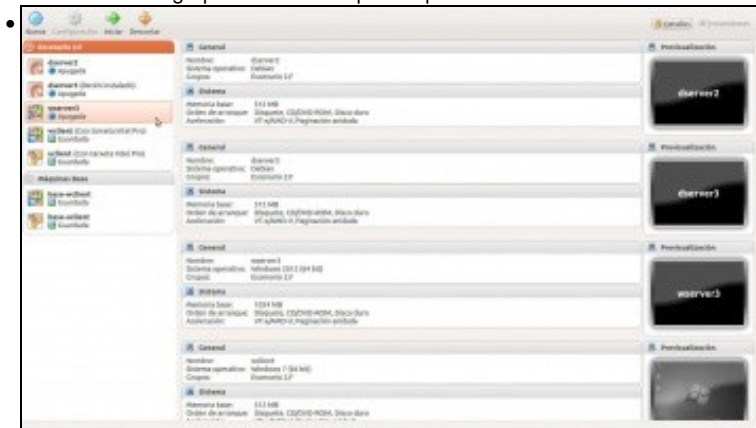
Nueva Configuración Iniciar Descartar

Detalles Instantáneas

Escenario 2.F

dserver2
Apagada

dserver3 (linkclonado)
Apagada

wserver3
Apagada

wclient (Con tarjeta Intel Pro)
Guardada

wclient (Con tarjeta Intel Pro)
Guardada

Máquinas Base

base-wclient
Guardada

base-wclient
Guardada

General
Nombre: dserver2
Sistema operativo: Debian
Grupos: Escenario 2.F

Sistema
Memoria base: 512 MB
Orden de arranque: Disquete, CD/DVD-ROM, Disco duro
Aceleración: VT-x/AMD-V, Paginación anidada

Previsualización
dserver2

General
Nombre: dserver3
Sistema operativo: Debian
Grupos: Escenario 2.F

Sistema
Memoria base: 512 MB
Orden de arranque: Disquete, CD/DVD-ROM, Disco duro
Aceleración: VT-x/AMD-V, Paginación anidada

Previsualización
dserver3

General
Nombre: wserver3
Sistema operativo: Windows 2012 (64 bit)
Grupos: Escenario 2.F

Sistema
Memoria base: 1024 MB
Orden de arranque: Disquete, CD/DVD-ROM, Disco duro
Aceleración: VT-x/AMD-V, Paginación anidada

Previsualización
wserver3

General
Nombre: wclient
Sistema operativo: Windows 7 (64 bit)
Grupos: Escenario 2.F

Sistema
Memoria base: 512 MB
Orden de arranque: Disquete, CD/DVD-ROM, Disco duro

Previsualización